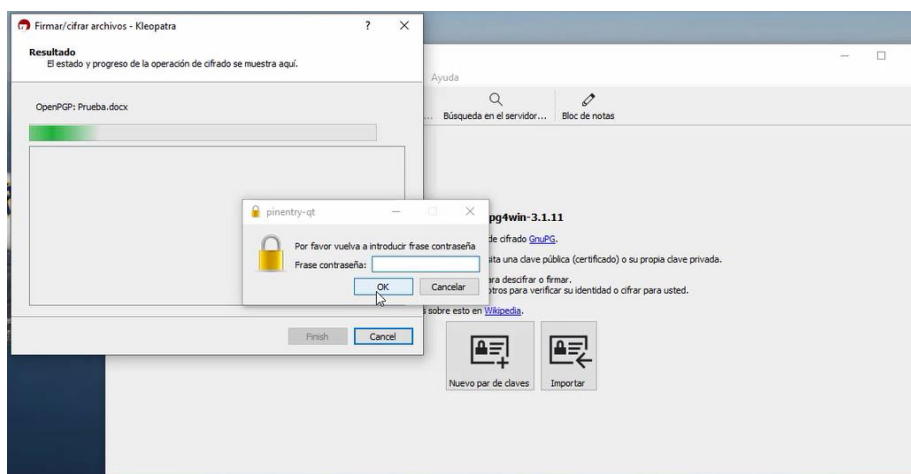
Firmar/cifrar archivos - Kleopatra ? ×

Resultado
El estado y progreso de la operación de cifrado se muestra aquí.

OpenPGP: Prueba.docx

Finish Cancel

pinentry-qt

Por favor vuelva a introducir frase contraseña
Frase contraseña:

OK Cancelar

Ayuda

... Búsqueda en el servidor... Bloc de notas

pg4win-3.1.11

de cifrado GnuPG.

sita una clave pública (certificado) o su propia clave privada.

ara descifrar o firmar.
otros para verificar su identidad o cifrar para usted.

s sobre esto en Wikipedia.

Nuevo par de claves Importar